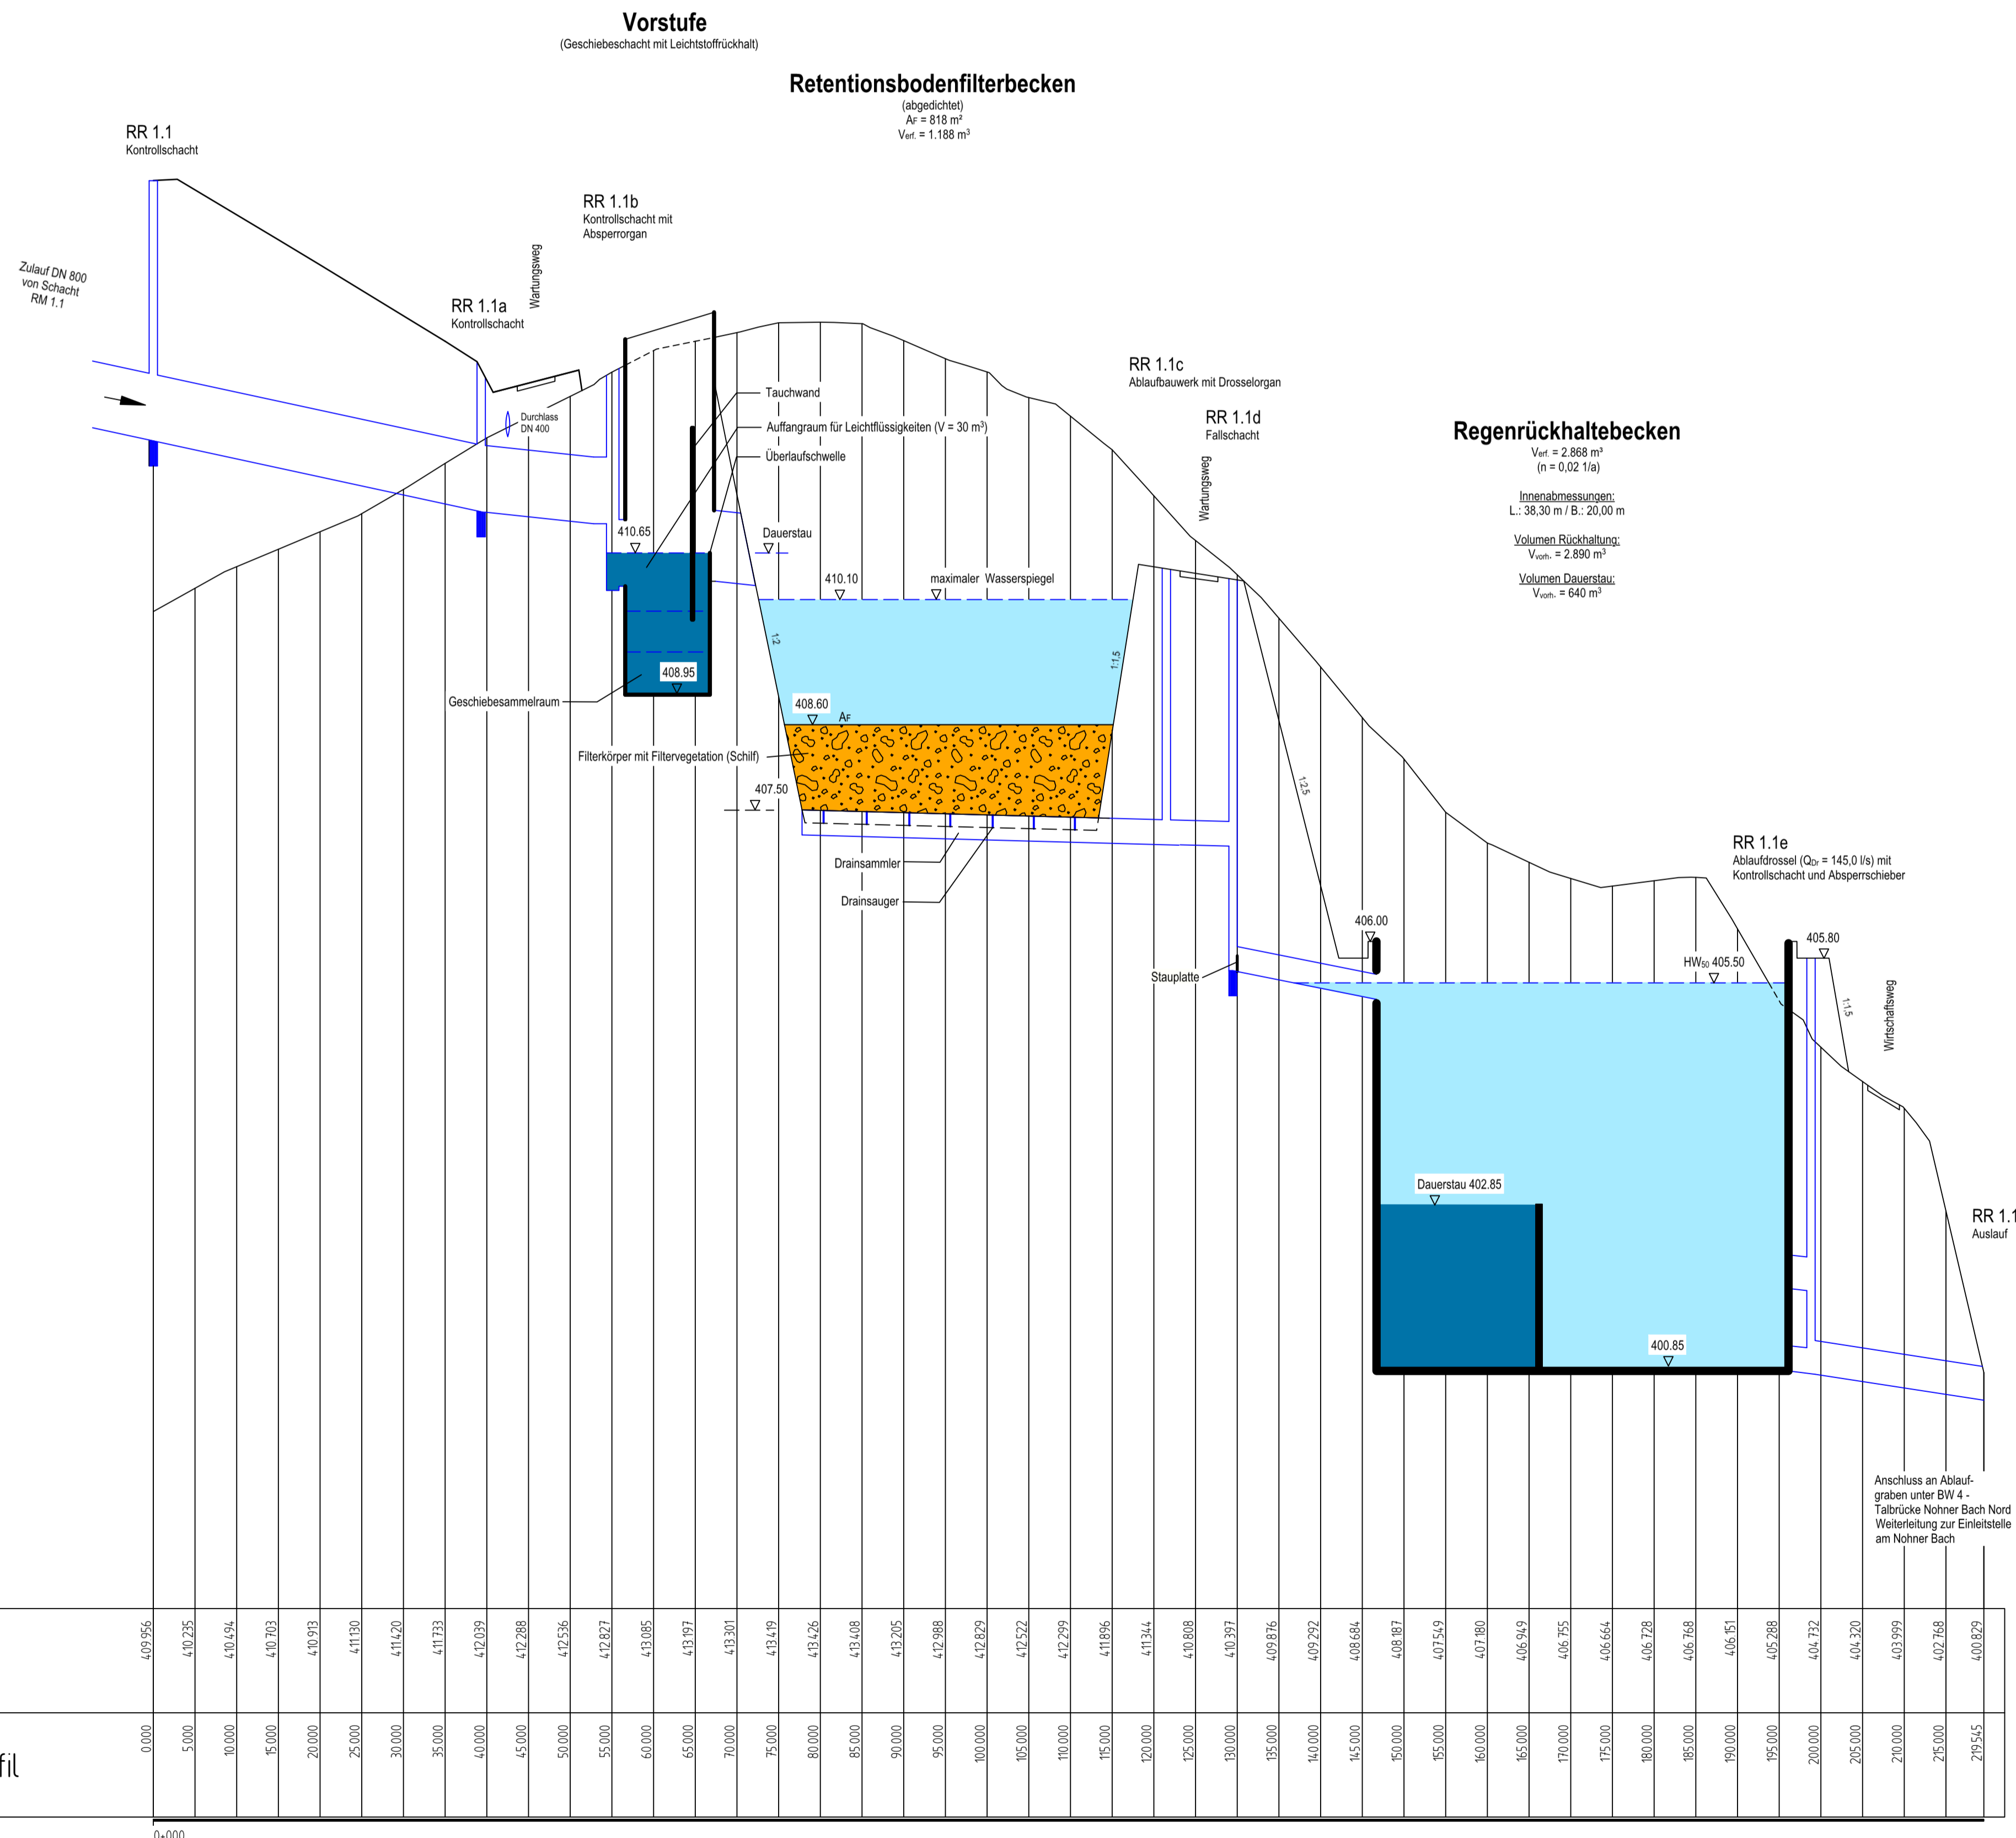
Vorstufe
(Geschiebeschacht mit Leichtstoffrückhalt)

Retentionsbodenfilterbecken
(abgedichtet)
$A_F$ = 818 m²
$V_{erf.}$ = 1.188 m³

RR 1.1
Kontrollschacht

RR 1.1b
Kontrollschacht mit Absperrorgan

Zulauf DN 800 von Schacht RM 1.1

Wartungsweg

RR 1.1a
Kontrollschacht

Durchlass DN 400

Tauchwand
Auffangraum für Leichtflüssigkeiten (V = 30 m³)
Überlaufschwelle

RR 1.1c
Ablaufbauwerk mit Drosselorgan

RR 1.1d
Fallschacht

Wartungsweg

Regenrückhaltebecken
$V_{erf.}$ = 2.868 m³
(n = 0,02 1/a)

Innenabmessungen:
L.: 38,30 m / B.: 20,00 m

Volumen Rückhaltung:
$V_{vorh.}$ = 2.890 m³

Volumen Dauerstau:
$V_{vorh.}$ = 640 m³

410.65
Dauerstau
410.10
maximaler Wasserspiegel
1:2
1:1,5
408.95
408.60
$A_F$
Geschiebesammelraum
Filterkörper mit Filtervegetation (Schilf)
407.50
Drainsammler
Drainsauger
1:2,5

RR 1.1e
Ablaufdrossel ($Q_{Dr}$ = 145,0 l/s) mit Kontrollschacht und Absperrschieber

406.00
405.80
HW50 405.50
Stauplatte
1:1,5
Wirtschaftsweg
Dauerstau 402.85
400.85

RR 1.1
Auslauf

Anschluss an Ablaufgraben unter BW 4 - Talbrücke Nohner Bach Nord Weiterleitung zur Einleitstelle am Nohner Bach

409.956 | 410.235 | 410.494 | 410.703 | 410.913 | 411.130 | 411.420 | 411.733 | 412.039 | 412.288 | 412.536 | 412.827 | 413.085 | 413.197 | 413.301 | 413.419 | 413.426 | 413.408 | 413.205 | 412.988 | 412.829 | 412.522 | 412.299 | 411.896 | 411.344 | 410.808 | 410.397 | 409.876 | 409.292 | 408.684 | 408.187 | 407.549 | 407.180 | 406.949 | 406.755 | 406.664 | 406.728 | 406.768 | 406.151 | 405.288 | 404.732 | 404.320 | 403.999 | 402.768 | 400.829

0.000 | 5.000 | 10.000 | 15.000 | 20.000 | 25.000 | 30.000 | 35.000 | 40.000 | 45.000 | 50.000 | 55.000 | 60.000 | 65.000 | 70.000 | 75.000 | 80.000 | 85.000 | 90.000 | 95.000 | 100.000 | 105.000 | 110.000 | 115.000 | 120.000 | 125.000 | 130.000 | 135.000 | 140.000 | 145.000 | 150.000 | 155.000 | 160.000 | 165.000 | 170.000 | 175.000 | 180.000 | 185.000 | 190.000 | 195.000 | 200.000 | 205.000 | 210.000 | 215.000 | 219.545

fil

0+000